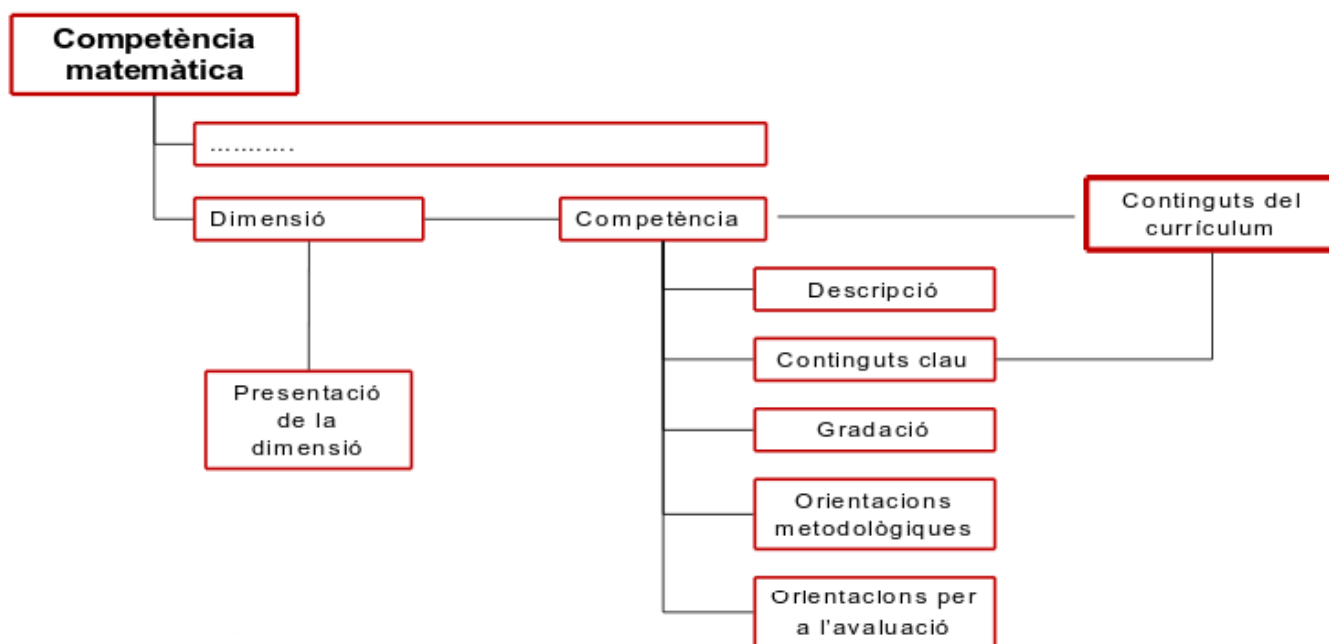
Competència matemàtica

………..

Dimensió

Competència

Continguts del currículum

Descripció

Continguts clau

Presentació de la dimensió

Gradació

Orientacions metodològiques

Orientacions per a l'avaluació